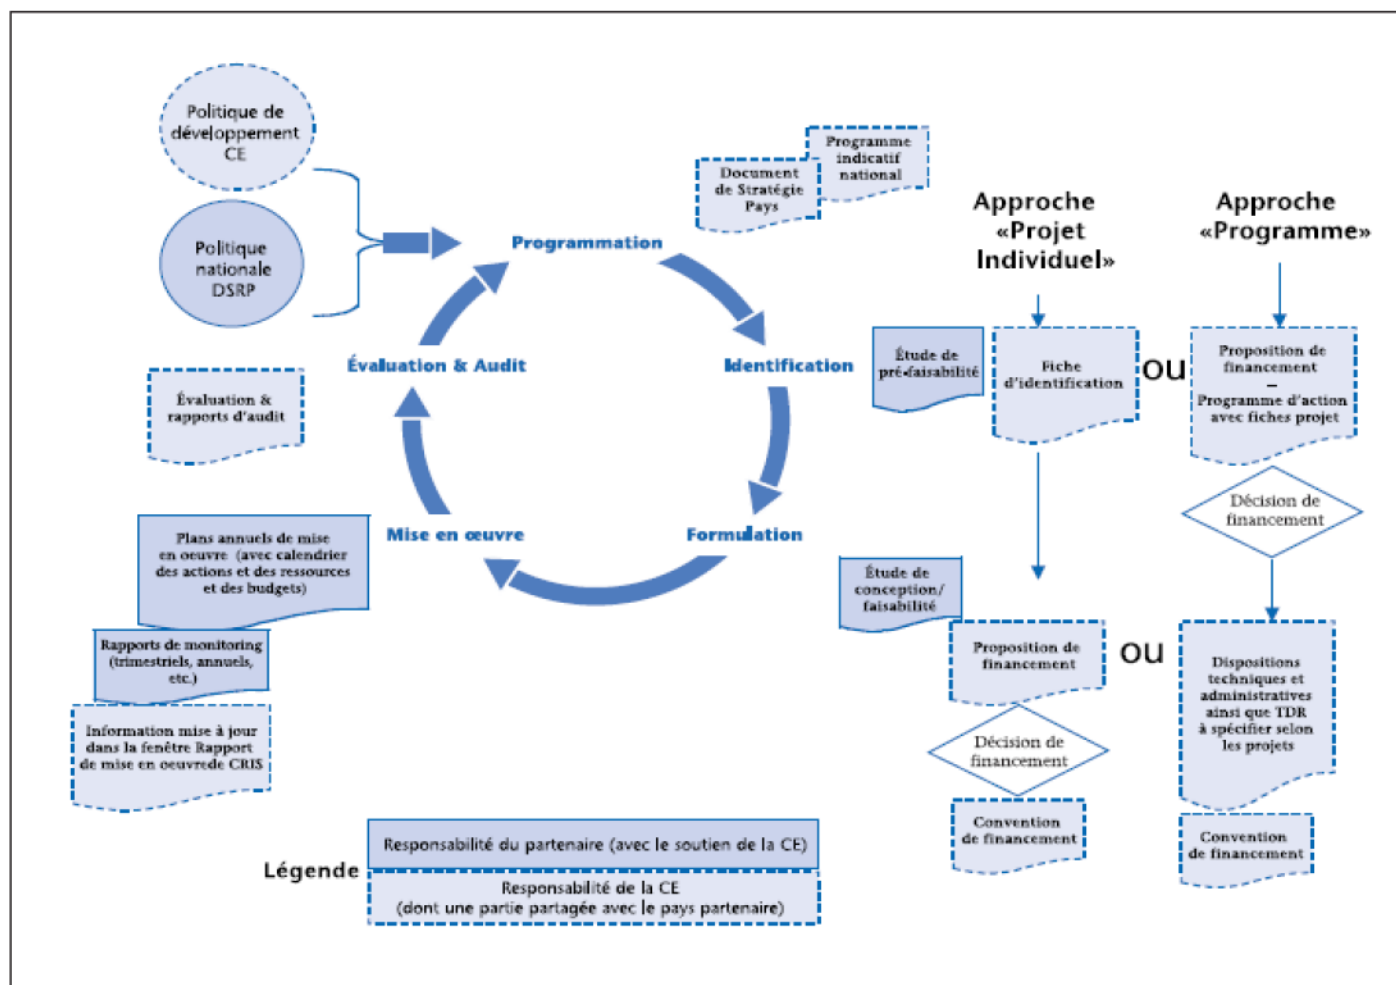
Politique de développement CE

Politique nationale DSRP

Programmation

Document de Stratégie Pays

Programme indicatif national

Approche «Projet Individuel»

Approche «Programme»

Évaluation & Audit

Identification

Évaluation & rapports d'audit

Étude de pré-faisabilité

Fiche d'identification

OU

Proposition de financement – Programme d'action avec fiches projet

Décision de financement

Mise en œuvre

Formulation

Plans annuels de mise en oeuvre (avec calendrier des actions et des ressources et des budgets)

Étude de conception/ faisabilité

Rapports de monitoring (trimestriels, annuels, etc.)

Proposition de financement

OU

Dispositions techniques et administratives ainsi que TDR à spécifier selon les projets

Information mise à jour dans la fenêtre Rapport de mise en oeuvrede CRIS

Décision de financement

Convention de financement

Convention de financement

Légende

Responsabilité du partenaire (avec le soutien de la CE)

Responsabilité de la CE (dont une partie partagée avec le pays partenaire)